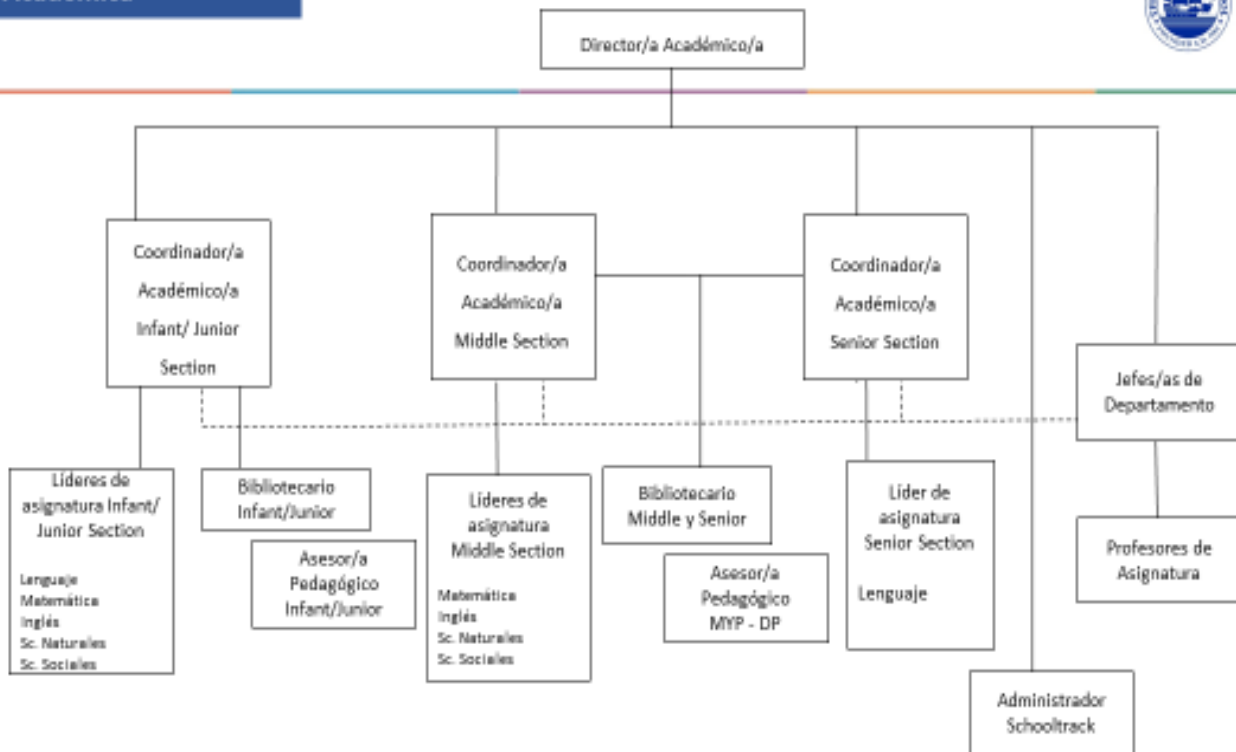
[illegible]

Director/a Académico/a

Coordinador/a Académico/a Infant/ Junior Section

Coordinador/a Académico/a Middle Section

Coordinador/a Académico/a Senior Section

Jefes/as de Departamento

Líderes de asignatura Infant/ Junior Section

Lenguaje
Matemática
Inglés
Sc. Naturales
Sc. Sociales

Bibliotecario Infant/Junior

Asesor/a Pedagógico Infant/Junior

Líderes de asignatura Middle Section

Matemática
Inglés
Sc. Naturales
Sc. Sociales

Bibliotecario Middle y Senior

Asesor/a Pedagógico MYP - DP

Líder de asignatura Senior Section

Lenguaje

Profesores de Asignatura

Administrador Schooltrack